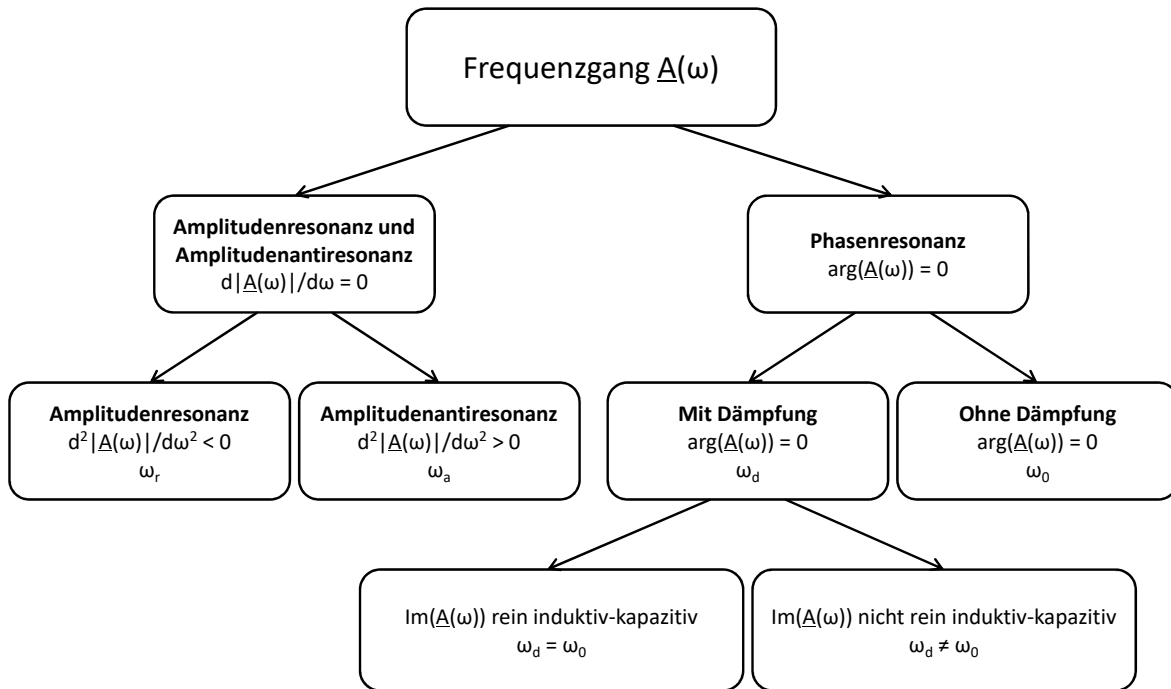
Frequenzgang $\underline{A}(\omega)$

**Amplitudenresonanz und Amplitudenantiresonanz**
$d|\underline{A}(\omega)|/d\omega = 0$

**Phasenresonanz**
$\arg(\underline{A}(\omega)) = 0$

**Amplitudenresonanz**
$d^2|\underline{A}(\omega)|/d\omega^2 < 0$
$\omega_r$

**Amplitudenantiresonanz**
$d^2|\underline{A}(\omega)|/d\omega^2 > 0$
$\omega_a$

**Mit Dämpfung**
$\arg(\underline{A}(\omega)) = 0$
$\omega_d$

**Ohne Dämpfung**
$\arg(\underline{A}(\omega)) = 0$
$\omega_0$

$Im(\underline{A}(\omega))$ rein induktiv-kapazitiv
$\omega_d = \omega_0$

$Im(\underline{A}(\omega))$ nicht rein induktiv-kapazitiv
$\omega_d \neq \omega_0$